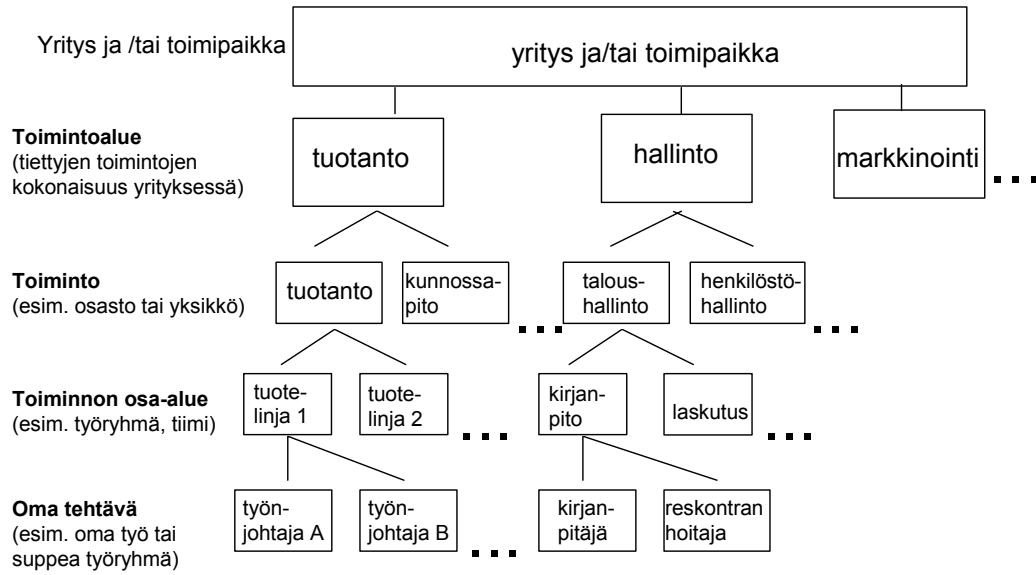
Yritys ja /tai toimipaikka

yritys ja/tai toimipaikka

**Toimintoalue**
(tiettyjen toimintojen kokonaisuus yrityksessä)

tuotanto

hallinto

markkinointi

...

**Toiminto**
(esim. osasto tai yksikkö)

tuotanto

kunnossapito

...

taloushallinto

henkilöstöhallinto

...

**Toiminnon osa-alue**
(esim. työryhmä, tiimi)

tuotelinja 1

tuotelinja 2

...

kirjanpito

laskutus

...

**Oma tehtävä**
(esim. oma työ tai suppea työryhmä)

työnjohtaja A

työnjohtaja B

...

kirjanpitäjä

reskontran hoitaja